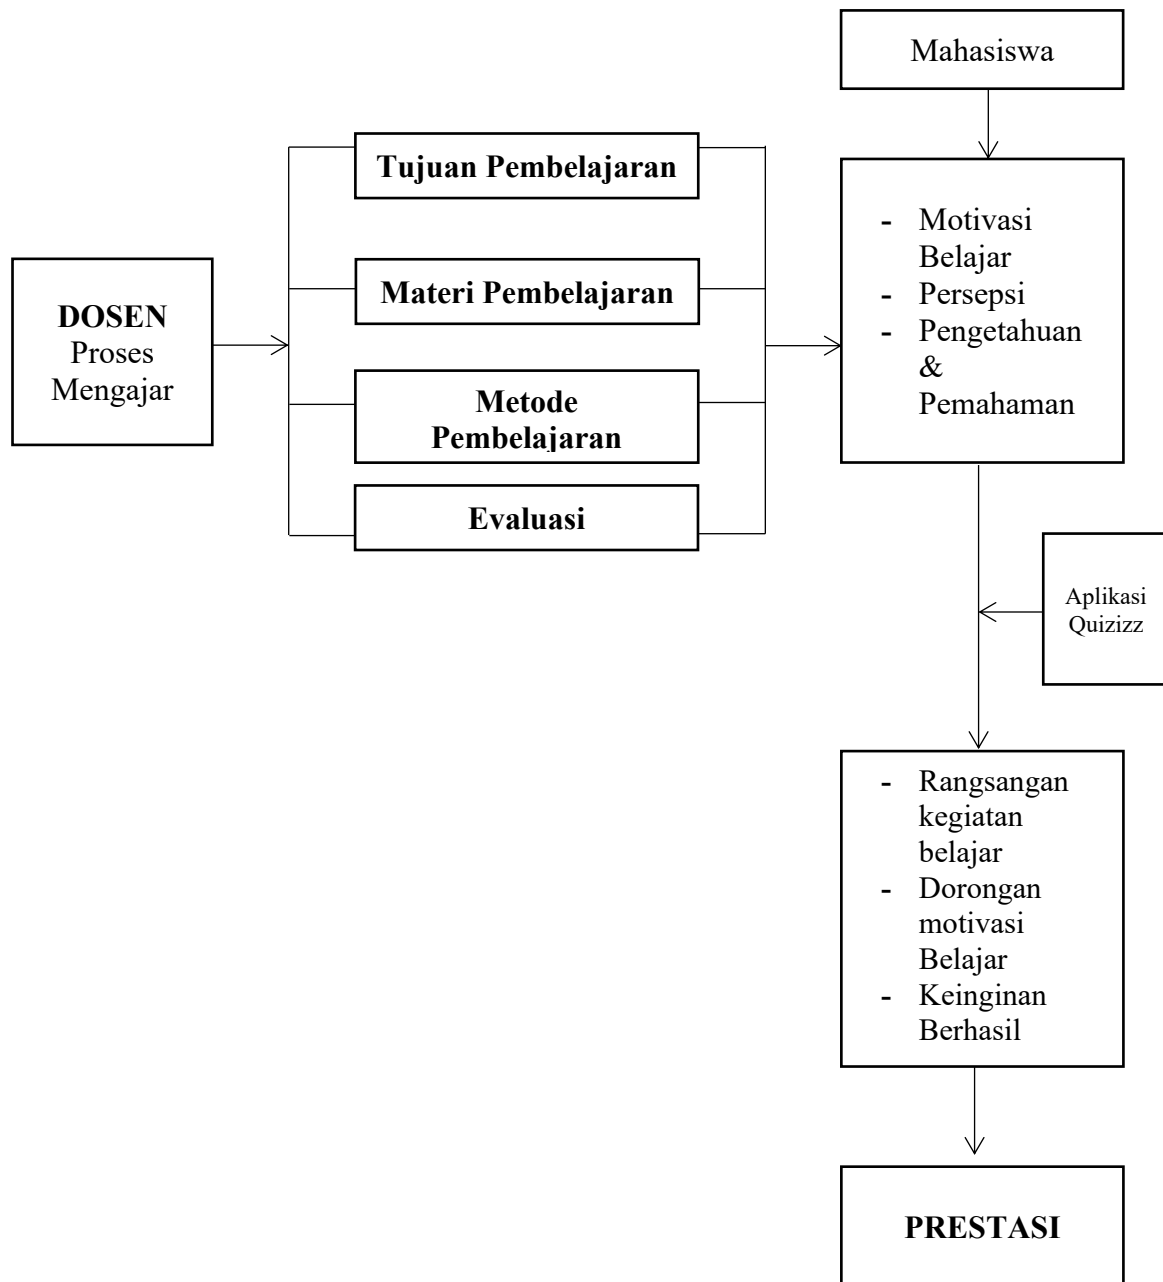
Mahasiswa

DOSEN
Proses
Mengajar

Tujuan Pembelajaran

Materi Pembelajaran

Metode Pembelajaran

Evaluasi

- Motivasi Belajar
- Persepsi
- Pengetahuan & Pemahaman

Aplikasi Quizizz

- Rangsangan kegiatan belajar
- Dorongan motivasi Belajar
- Keinginan Berhasil

PRESTASI